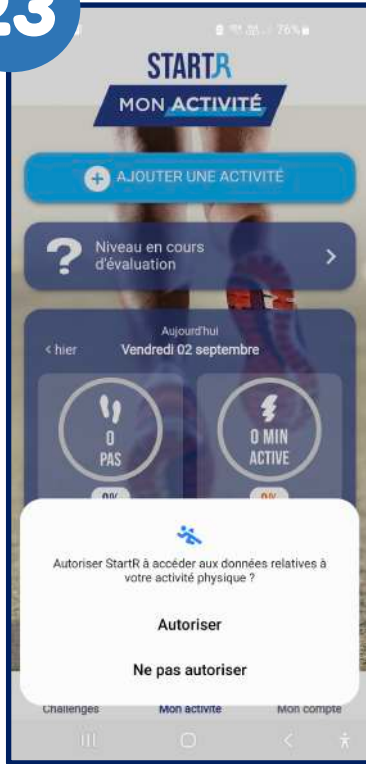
3

76%

STARTR

MON ACTIVITÉ

AJOUTER UNE ACTIVITÉ

Niveau en cours d'évaluation

Aujourd'hui

< hier

Vendredi 02 septembre

0 PAS

0 MIN ACTIVE

0%

0%

Autoriser StartR à accéder aux données relatives à votre activité physique ?

Autoriser

Ne pas autoriser

Challenges

Mon activité

Mon compte